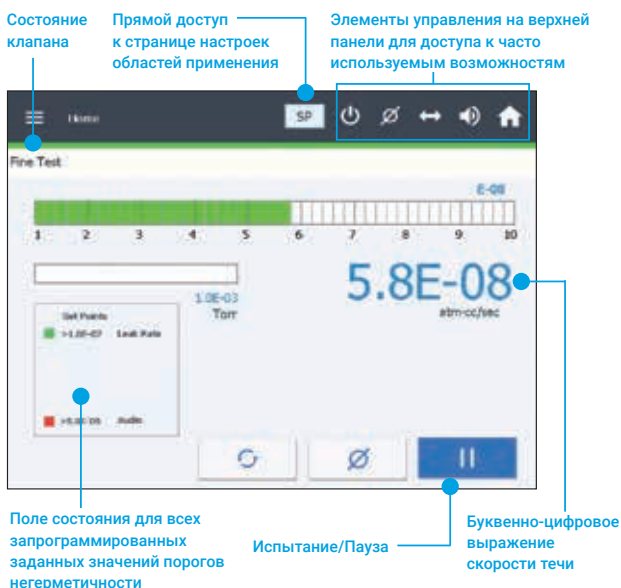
Состояние клапана

Прямой доступ к странице настроек областей применения

Элементы управления на верхней панели для доступа к часто используемым возможностям

Home

SP

Fine Test

E-08

1 2 3 4 5 6 7 8 9 10

5.8E-08

atm-cc/sec

1.0E-03
Torr

Set Points

>1.0E-07 Leak Rate

>5.0E-06 Audio

Поле состояния для всех запрограммированных заданных значений порогов негерметичности

Испытание/Пауза

Буквенно-цифровое выражение скорости течи